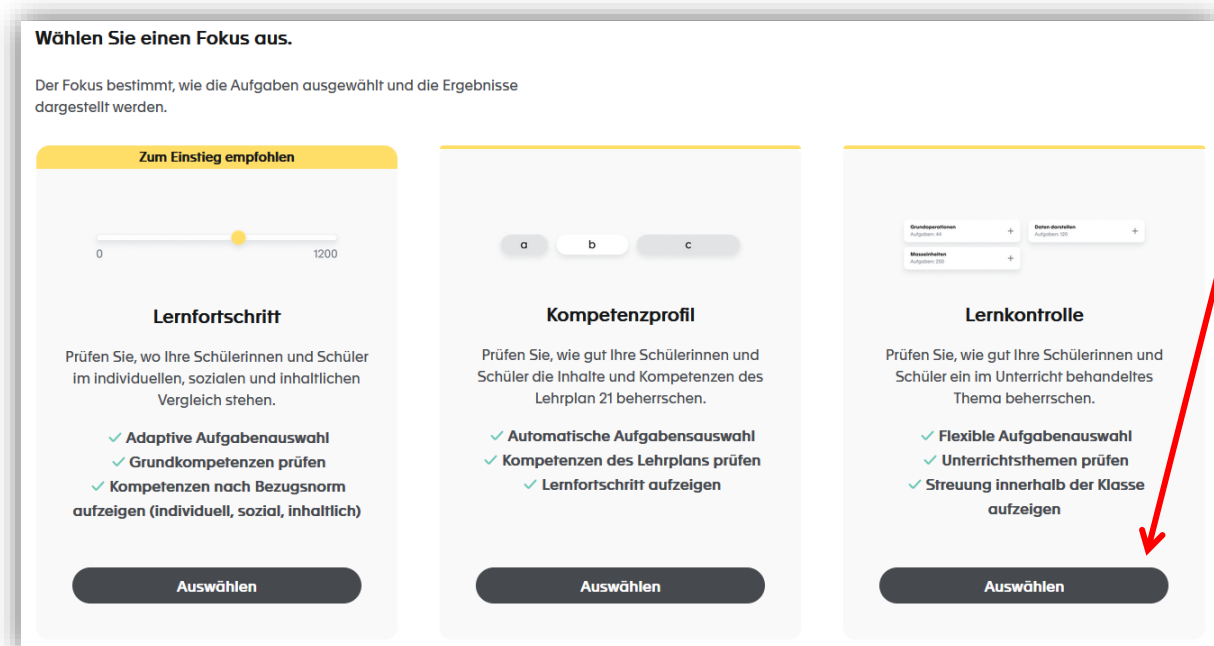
Wählen Sie einen Fokus aus.

Der Fokus bestimmt, wie die Aufgaben ausgewählt und die Ergebnisse dargestellt werden.

Zum Einstieg empfohlen

0 1200

Lernfortschritt

Prüfen Sie, wo Ihre Schülerinnen und Schüler im individuellen, sozialen und inhaltlichen Vergleich stehen.

✓ Adaptive Aufgabenauswahl
✓ Grundkompetenzen prüfen
✓ Kompetenzen nach Bezugsnorm aufzeigen (individuell, sozial, inhaltlich)

Auswählen

a b c

Kompetenzprofil

Prüfen Sie, wie gut Ihre Schülerinnen und Schüler die Inhalte und Kompetenzen des Lehrplan 21 beherrschen.

✓ Automatische Aufgabensauswahl
✓ Kompetenzen des Lehrplans prüfen
✓ Lernfortschritt aufzeigen

Auswählen

Grundoperationen Aufgaben: 44 +
Daten darstellen Aufgaben: 120 +
Masseinheiten Aufgaben: 250 +

Lernkontrolle

Prüfen Sie, wie gut Ihre Schülerinnen und Schüler ein im Unterricht behandeltes Thema beherrschen.

✓ Flexible Aufgabenauswahl
✓ Unterrichtsthemen prüfen
✓ Streuung innerhalb der Klasse aufzeigen

Auswählen